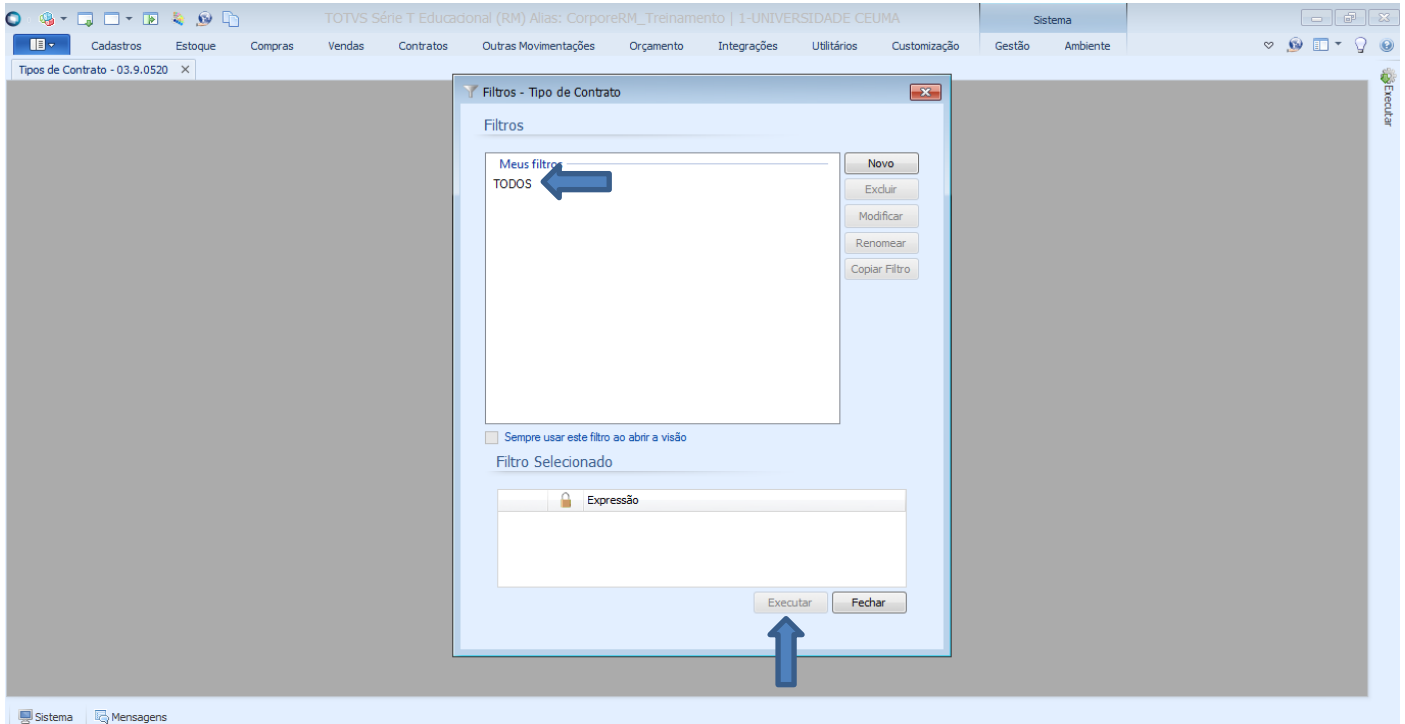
TOTVS Série T Educacional (RM) Alias: CorporeRM_Treinamento | 1-UNIVERSIDADE CEUMA

Sistema

Cadastros Estoque Compras Vendas Contratos Outras Movimentações Orçamento Integrações Utilitários Customização Gestão Ambiente

Tipos de Contrato - 03.9.0520 ×

Executar

Filtros - Tipo de Contrato

Filtros

Meus filtros

TODOS

Novo

Excluir

Modificar

Renomear

Copiar Filtro

Sempre usar este filtro ao abrir a visão

Filtro Selecionado

| | | Expressão |
|---|---|---|

Executar

Fechar

Sistema Mensagens